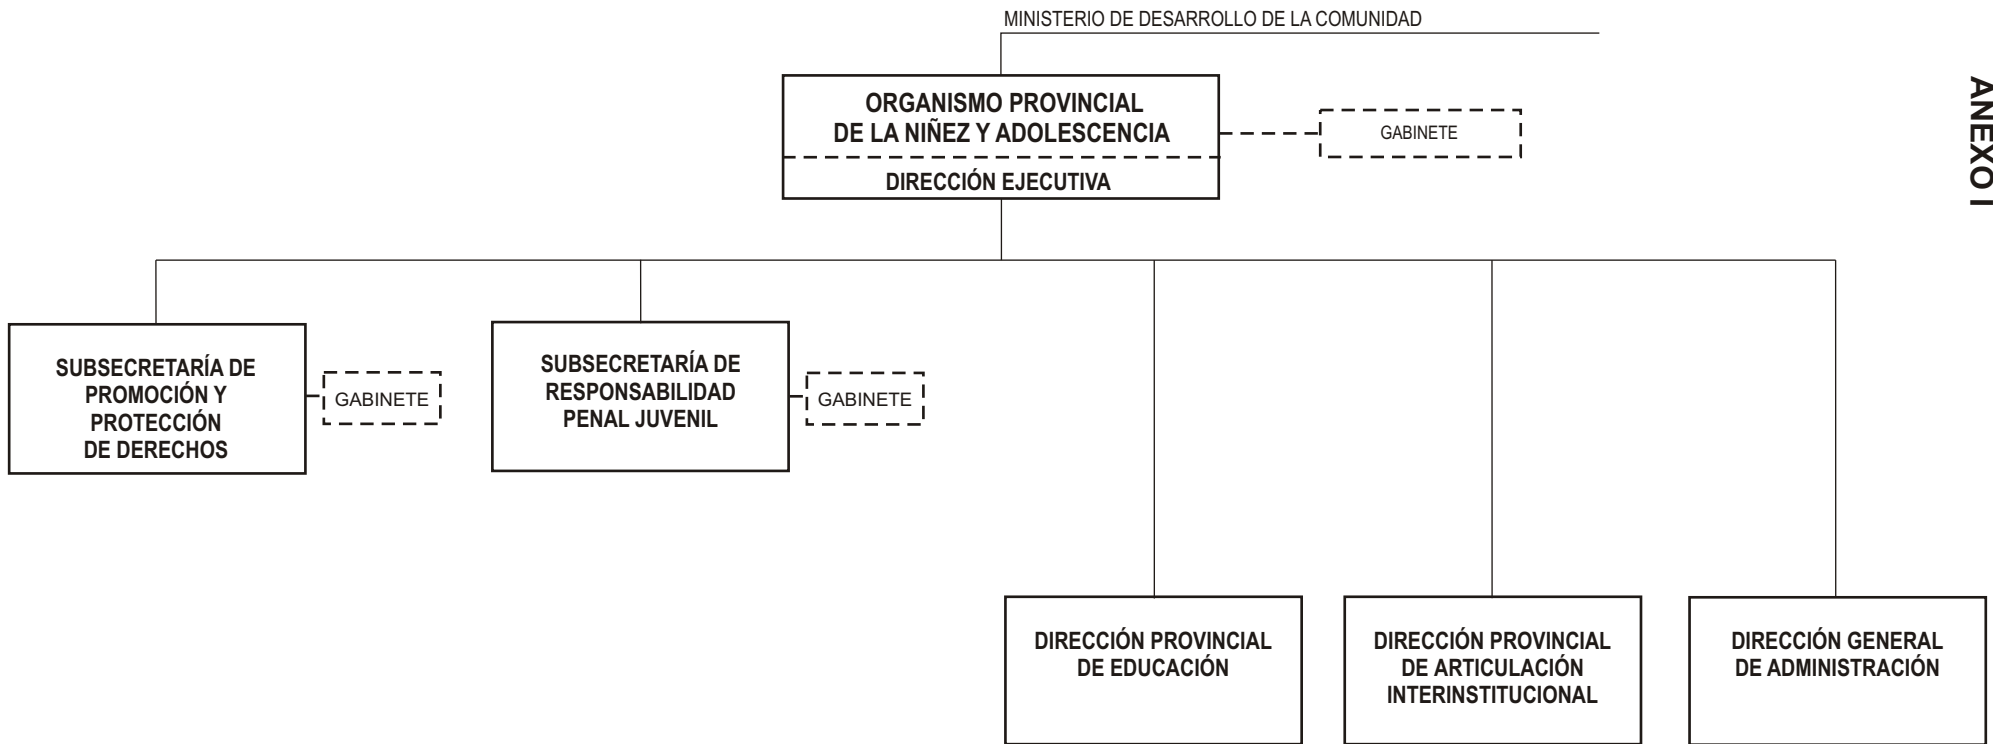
ANEXO I

MINISTERIO DE DESARROLLO DE LA COMUNIDAD

ORGANISMO PROVINCIAL DE LA NIÑEZ Y ADOLESCENCIA

DIRECCIÓN EJECUTIVA

GABINETE

SUBSECRETARÍA DE PROMOCIÓN Y PROTECCIÓN DE DERECHOS

GABINETE

SUBSECRETARÍA DE RESPONSABILIDAD PENAL JUVENIL

GABINETE

DIRECCIÓN PROVINCIAL DE EDUCACIÓN

DIRECCIÓN PROVINCIAL DE ARTICULACIÓN INTERINSTITUCIONAL

DIRECCIÓN GENERAL DE ADMINISTRACIÓN